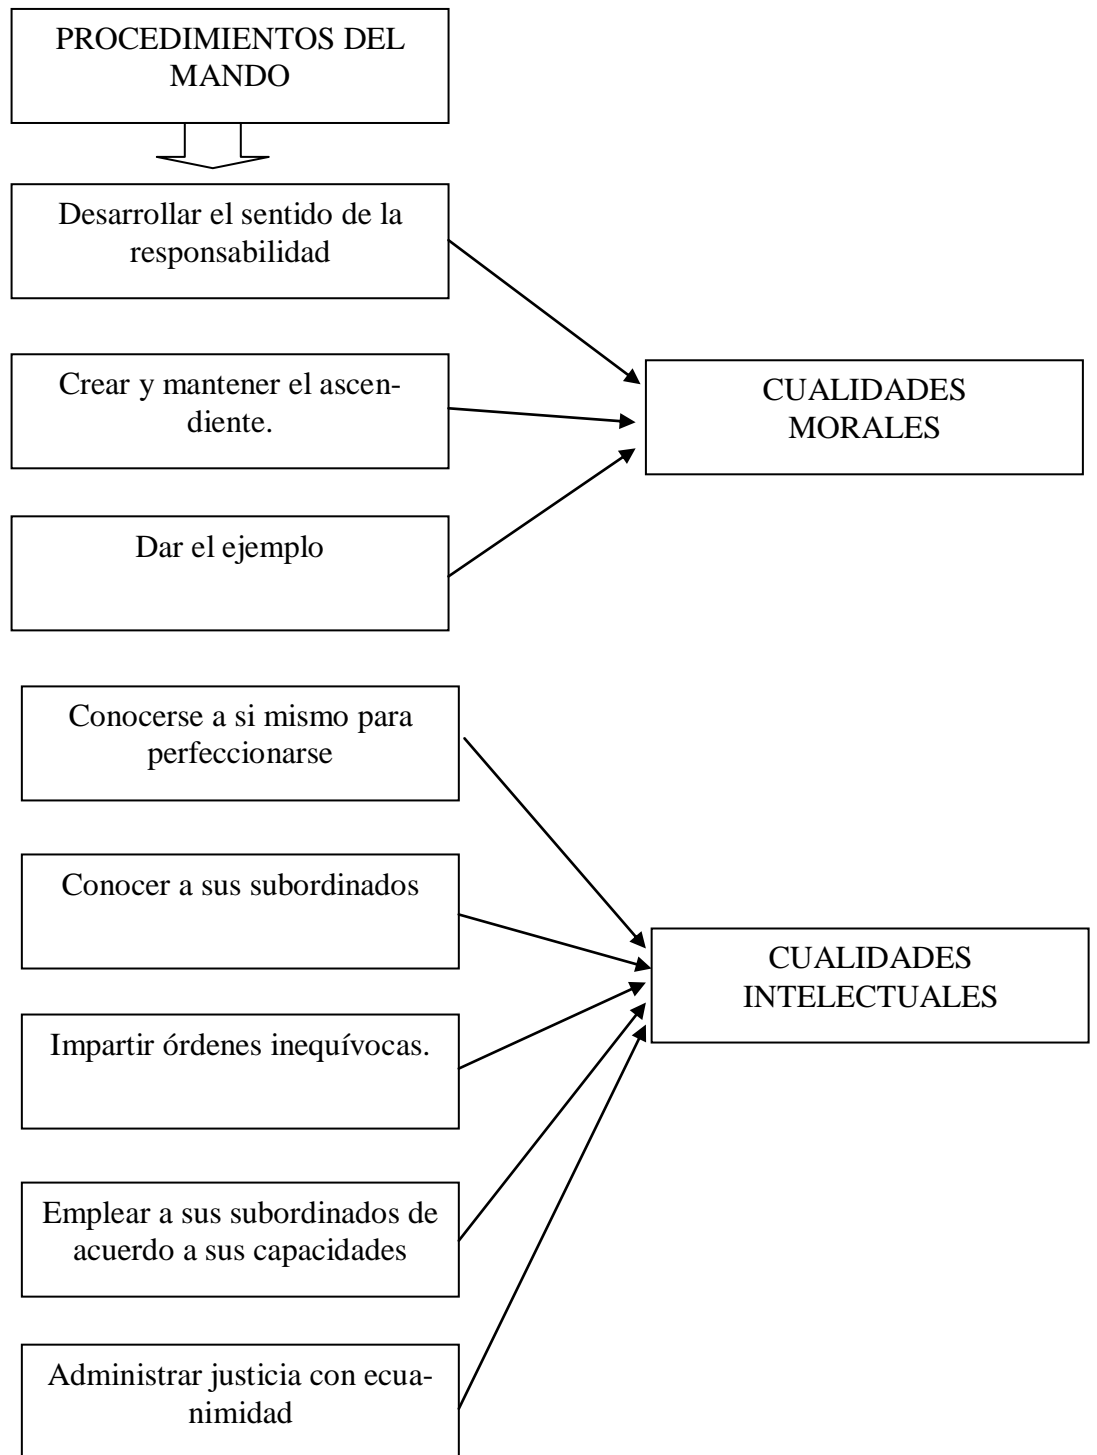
PROCEDIMIENTOS DEL MANDO

Desarrollar el sentido de la responsabilidad

Crear y mantener el ascendiente.

Dar el ejemplo

CUALIDADES MORALES

Conocerse a si mismo para perfeccionarse

Conocer a sus subordinados

Impartir órdenes inequívocas.

Emplear a sus subordinados de acuerdo a sus capacidades

Administrar justicia con ecuanimidad

CUALIDADES INTELECTUALES